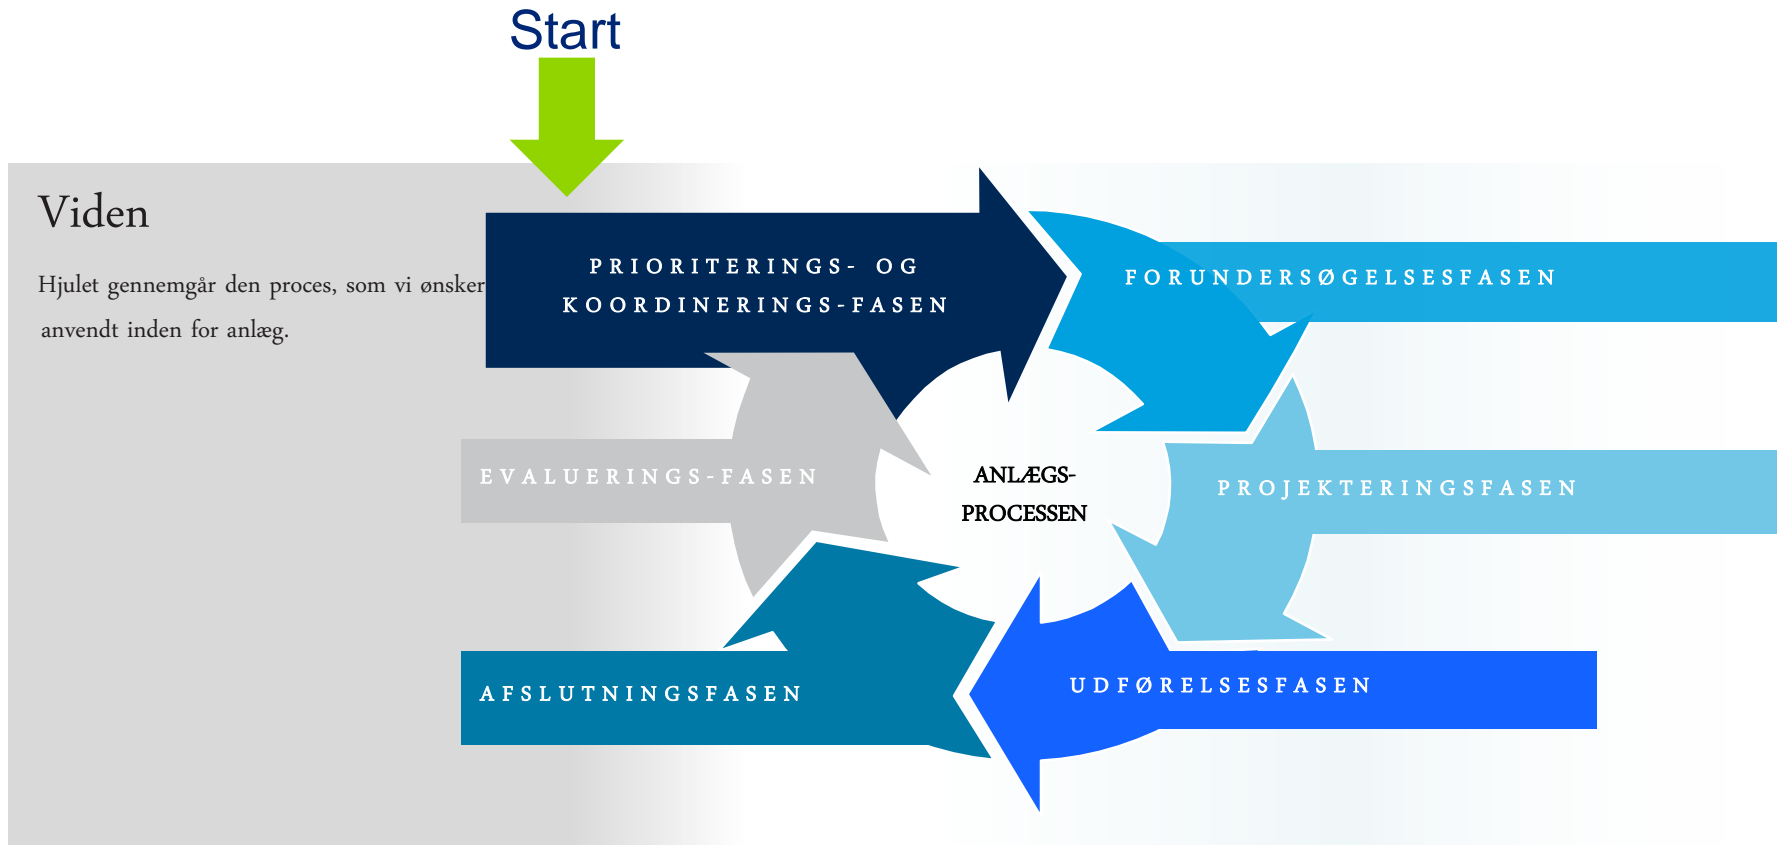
Start

Viden

Hjulet gennemgår den proces, som vi ønsker anvendt inden for anlæg.

PRIORITERINGS- OG KOORDINERINGS-FASEN

FORUNDERSØGELSESFASEN

EVALUERINGS-FASEN

ANLÆGS-PROCESSEN

PROJEKTERINGSFASEN

AFSLUTNINGSFASEN

UDFØRELSESFASEN